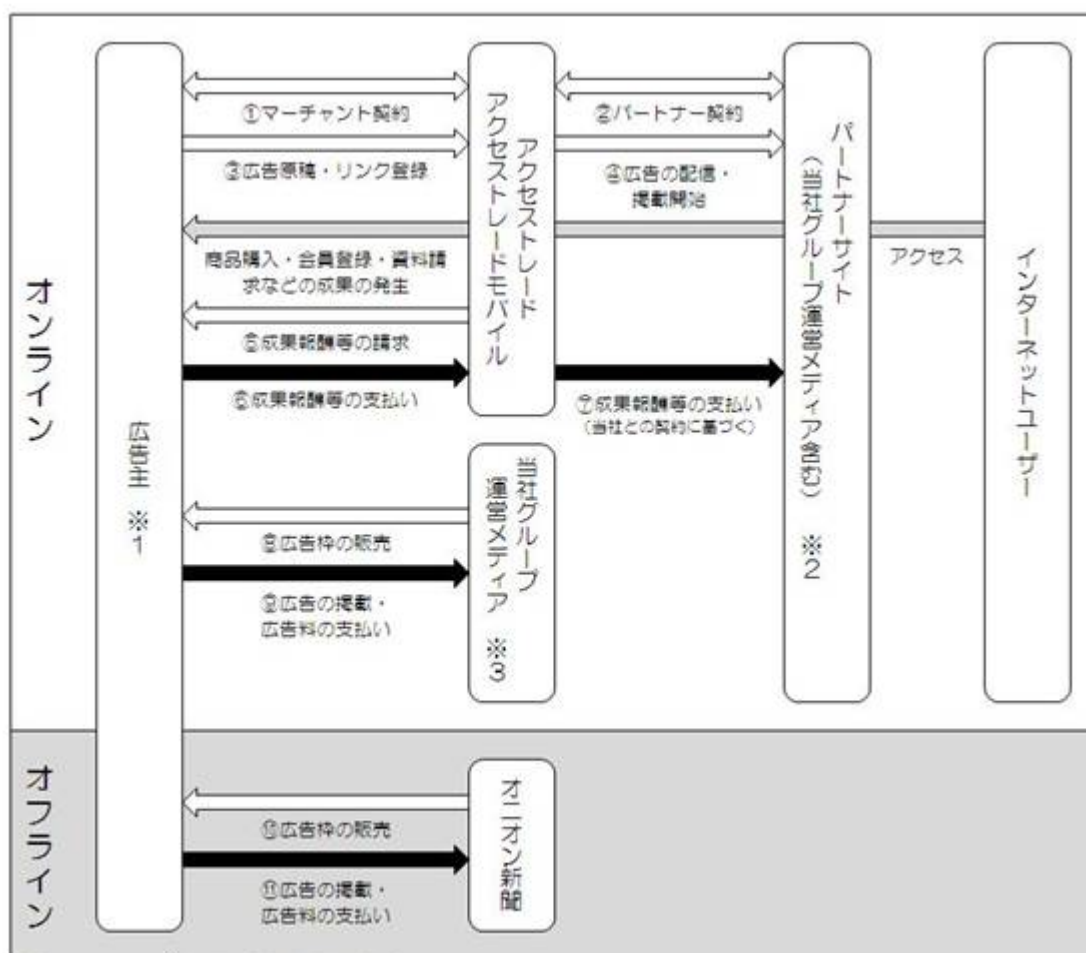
オンライン

広告主 ※1

①マーチャント契約

③広告原稿・リンク登録

アクセストレード
アクセストレードモバイル

②パートナー契約

④広告の配信・掲載開始

パートナーサイト（当社グループ運営メディア含む） ※2

アクセス

インターネットユーザー

商品購入・会員登録・資料請求などの成果の発生

⑤成果報酬等の請求

⑥成果報酬等の支払い

⑦成果報酬等の支払い（当社との契約に基づく）

当社グループ運営メディア ※3

⑧広告枠の販売

⑨広告の掲載・広告料の支払い

オフライン

オニオン新聞

⑩広告枠の販売

⑪広告の掲載・広告料の支払い